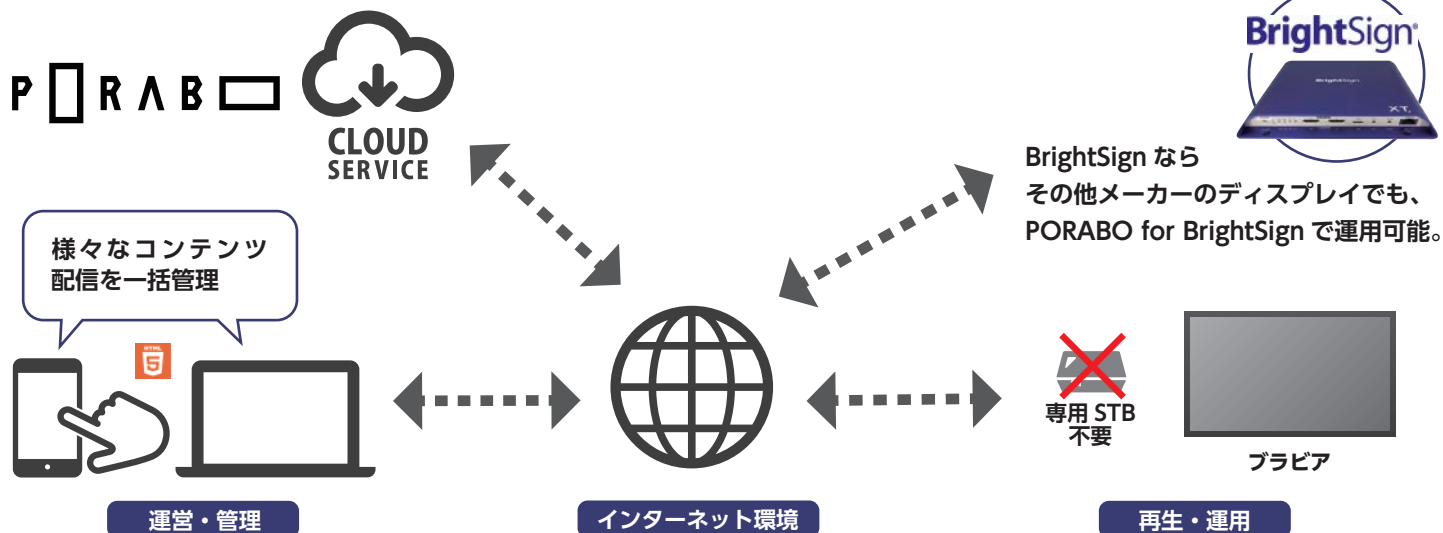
PORABO

CLOUD SERVICE

BrightSign

BrightSign なら
その他メーカーのディスプレイでも、
PORABO for BrightSign で運用可能。

様々なコンテンツ
配信を一括管理

HTML 5

専用 STB
不要

ブラビア

運営・管理

インターネット環境

再生・運用